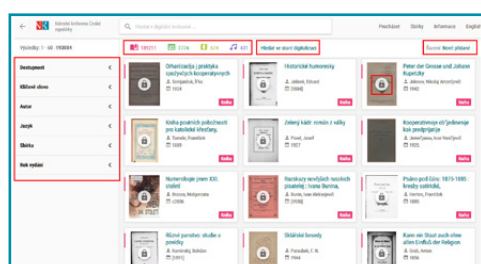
Národní knihovna České republiky

Hledat v digitální knihovně ...

Procházet Sbírky Informace English

Výsledky: 1 - 60 190844

185251 2778 878 651

Hledat ve starší digitalizaci

Řazení: Nově přidané

Dostupnost

Klíčové slovo

Autor

Jazyk

Sbírka

Rok vydání

Organizace a praktika spotřebních kooperativních
Semjatschin, Elias
1924
Kniha

Historické humoresky
Jelínek, Eduard
1888
Kniha

Peter der Grosse und Johann Kupetzky
Jelínek, Nikolaj Arnoštovič
1942
Kniha

Kniha poutních pobožností pro katolické křesťany,
Štursa, František
1889
Kniha

Zelený kádr: román z války
Vaněk, Jan
1921
Kniha

Kooperativnoje objedinenije kak predprijatije
Totomianc, Vachan Fomič
1923
Kniha

Numerologie pro XXI. století
Brezina, Malgorzata
2007
Kniha

Rarášky nových ruských písatelů: Ivana Bunina,
Bunin, Ivan Alekseevič
1908
Kniha

Psáno pod čáru: 1875-1880 : kresby satirické,
Herrmann, František
1880
Kniha

Různé poměry: studie z pomezí
Kuminský, Bohdan
[1891]
Kniha

Ratolesti:
Paroubek, F. N.
1924
Kniha

Kann ein Staat auch ohne allen Einfluß der Religion
Hrdlička, Josef
1931
Kniha